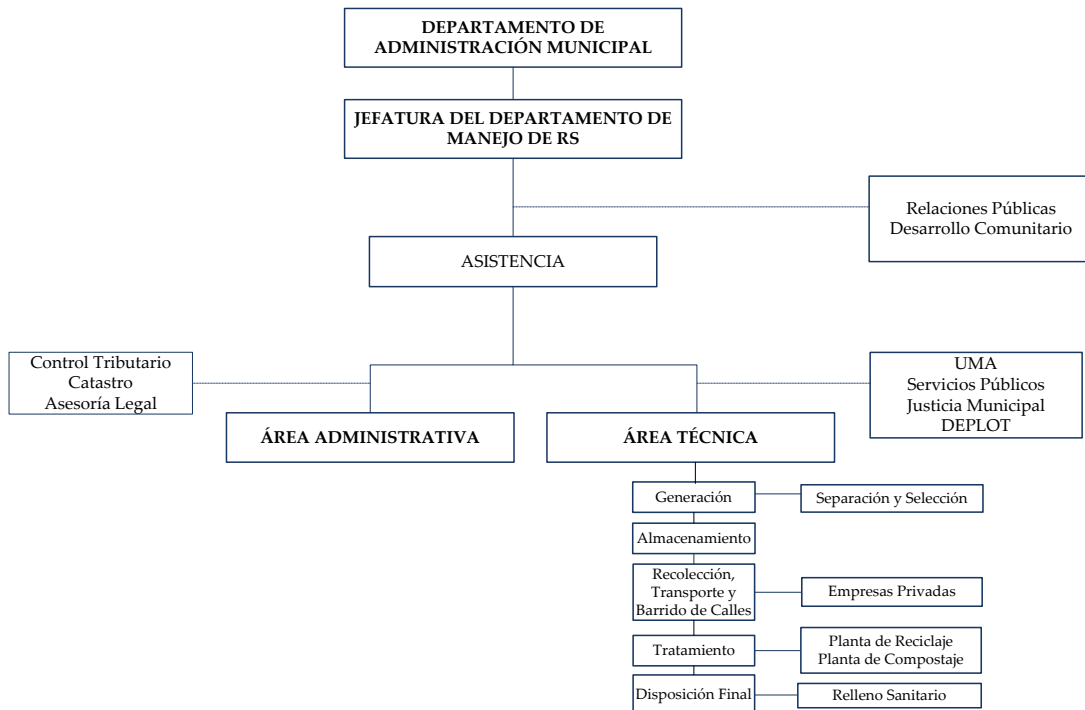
DEPARTAMENTO DE ADMINISTRACIÓN MUNICIPAL

JEFATURA DEL DEPARTAMENTO DE MANEJO DE RS

Relaciones Públicas
Desarrollo Comunitario

ASISTENCIA

Control Tributario
Catastro
Asesoría Legal

UMA
Servicios Públicos
Justicia Municipal
DEPLOT

ÁREA ADMINISTRATIVA

ÁREA TÉCNICA

Generación

Separación y Selección

Almacenamiento

Recolección, Transporte y Barrido de Calles

Empresas Privadas

Tratamiento

Planta de Reciclaje
Planta de Compostaje

Disposición Final

Relleno Sanitario